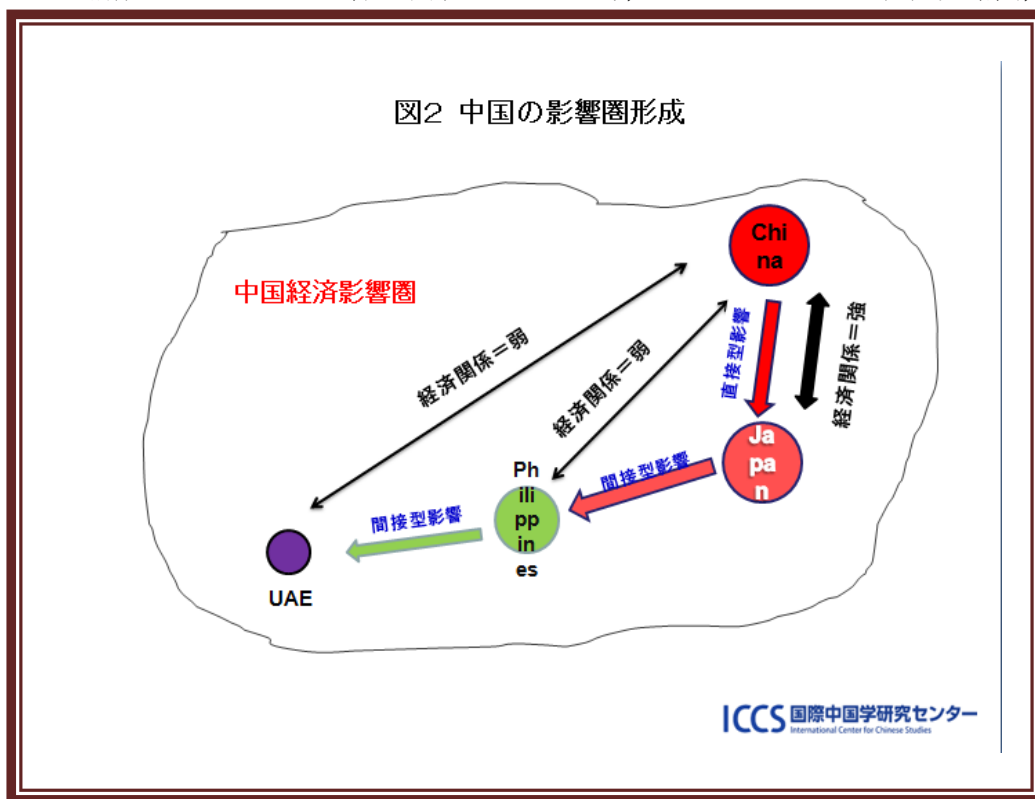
図2 中国の影響圏形成

中国経済影響圏

China

経済関係＝弱

経済関係＝弱

直接型影響

経済関係＝強

Japan

間接型影響

Philippines

間接型影響

UAE

ICCS 国際中国学研究センター
International Center for Chinese Studies